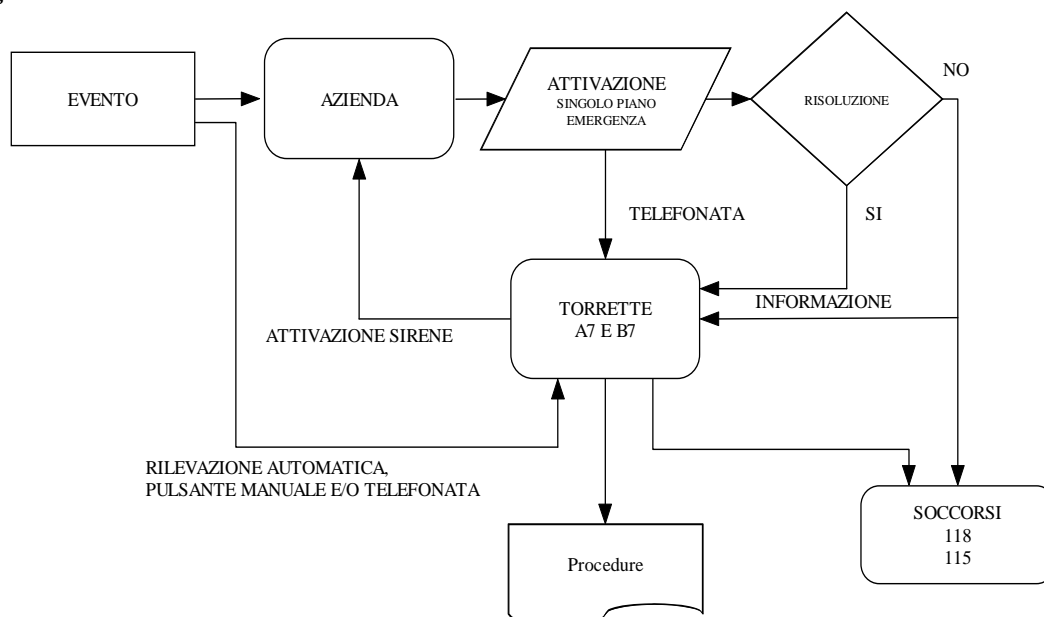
EVENTO

AZIENDA

ATTIVAZIONE
SINGOLO PIANO
EMERGENZA

RISOLUZIONE

NO

TELEFONATA

SI

TORRETTE
A7 E B7

INFORMAZIONE

ATTIVAZIONE SIRENE

RILEVAZIONE AUTOMATICA,
PULSANTE MANUALE E/O TELEFONATA

SOCCORSI
118
115

Procedure